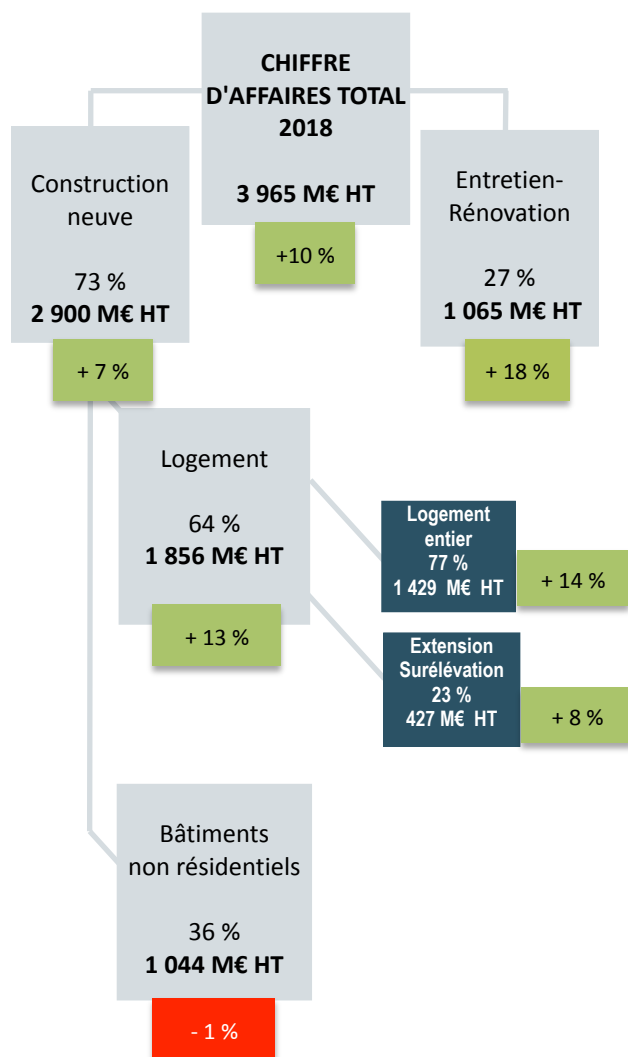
CHIFFRE D'AFFAIRES TOTAL 2018

3 965 M€ HT

+10 %

Construction neuve

73 %
2 900 M€ HT

+ 7 %

Entretien-Rénovation

27 %
1 065 M€ HT

+ 18 %

Logement

64 %
1 856 M€ HT

+ 13 %

Logement entier
77 %
1 429 M€ HT

+ 14 %

Extension Surélévation
23 %
427 M€ HT

+ 8 %

Bâtiments non résidentiels

36 %
1 044 M€ HT

- 1 %